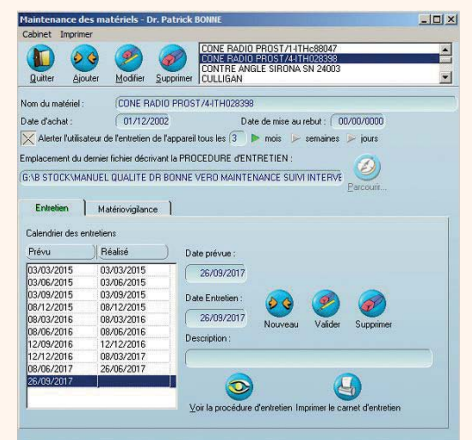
Maintenance des matériels - Dr. Patrick BONNE

Cabinet Imprimer

Quitter Ajouter Modifier Supprimer

CONE RADIO PROST/1ITHC88047
CONE RADIO PROST/4ITH028398
CONTRE ANGLE SIRONA SN 24003
CULLIGAN

Nom du matériel : CONE RADIO PROST/4ITH028398

Date d'achat : 01/12/2002 Date de mise au rebut : 00/00/0000

Alerter l'utilisateur de l'entretien de l'appareil tous les 3 mois semaines jours

Emplacement du dernier fichier décrivant la PROCEDURE d'ENTRETIEN :

G:\B STOCK\MANUEL QUALITE DR BONNE VERO MAINTENANCE SUIVI INTERVE

Parcourir...

Entretien Matériovigilance

Calendrier des entretiens

| Prévu | Réalisé |
|---|---|
| 03/03/2015 | 03/03/2015 |
| 03/06/2015 | 03/06/2015 |
| 03/09/2015 | 03/09/2015 |
| 08/12/2015 | 08/12/2015 |
| 08/03/2016 | 08/03/2016 |
| 08/06/2016 | 08/06/2016 |
| 12/09/2016 | 12/09/2016 |
| 12/12/2016 | 08/03/2017 |
| 08/06/2017 | 26/06/2017 |
| 26/09/2017 | |

Date prévue : 26/09/2017

Date Entretien : 26/09/2017

Nouveau Valider Supprimer

Description :

Voir la procédure d'entretien Imprimer le carnet d'entretien